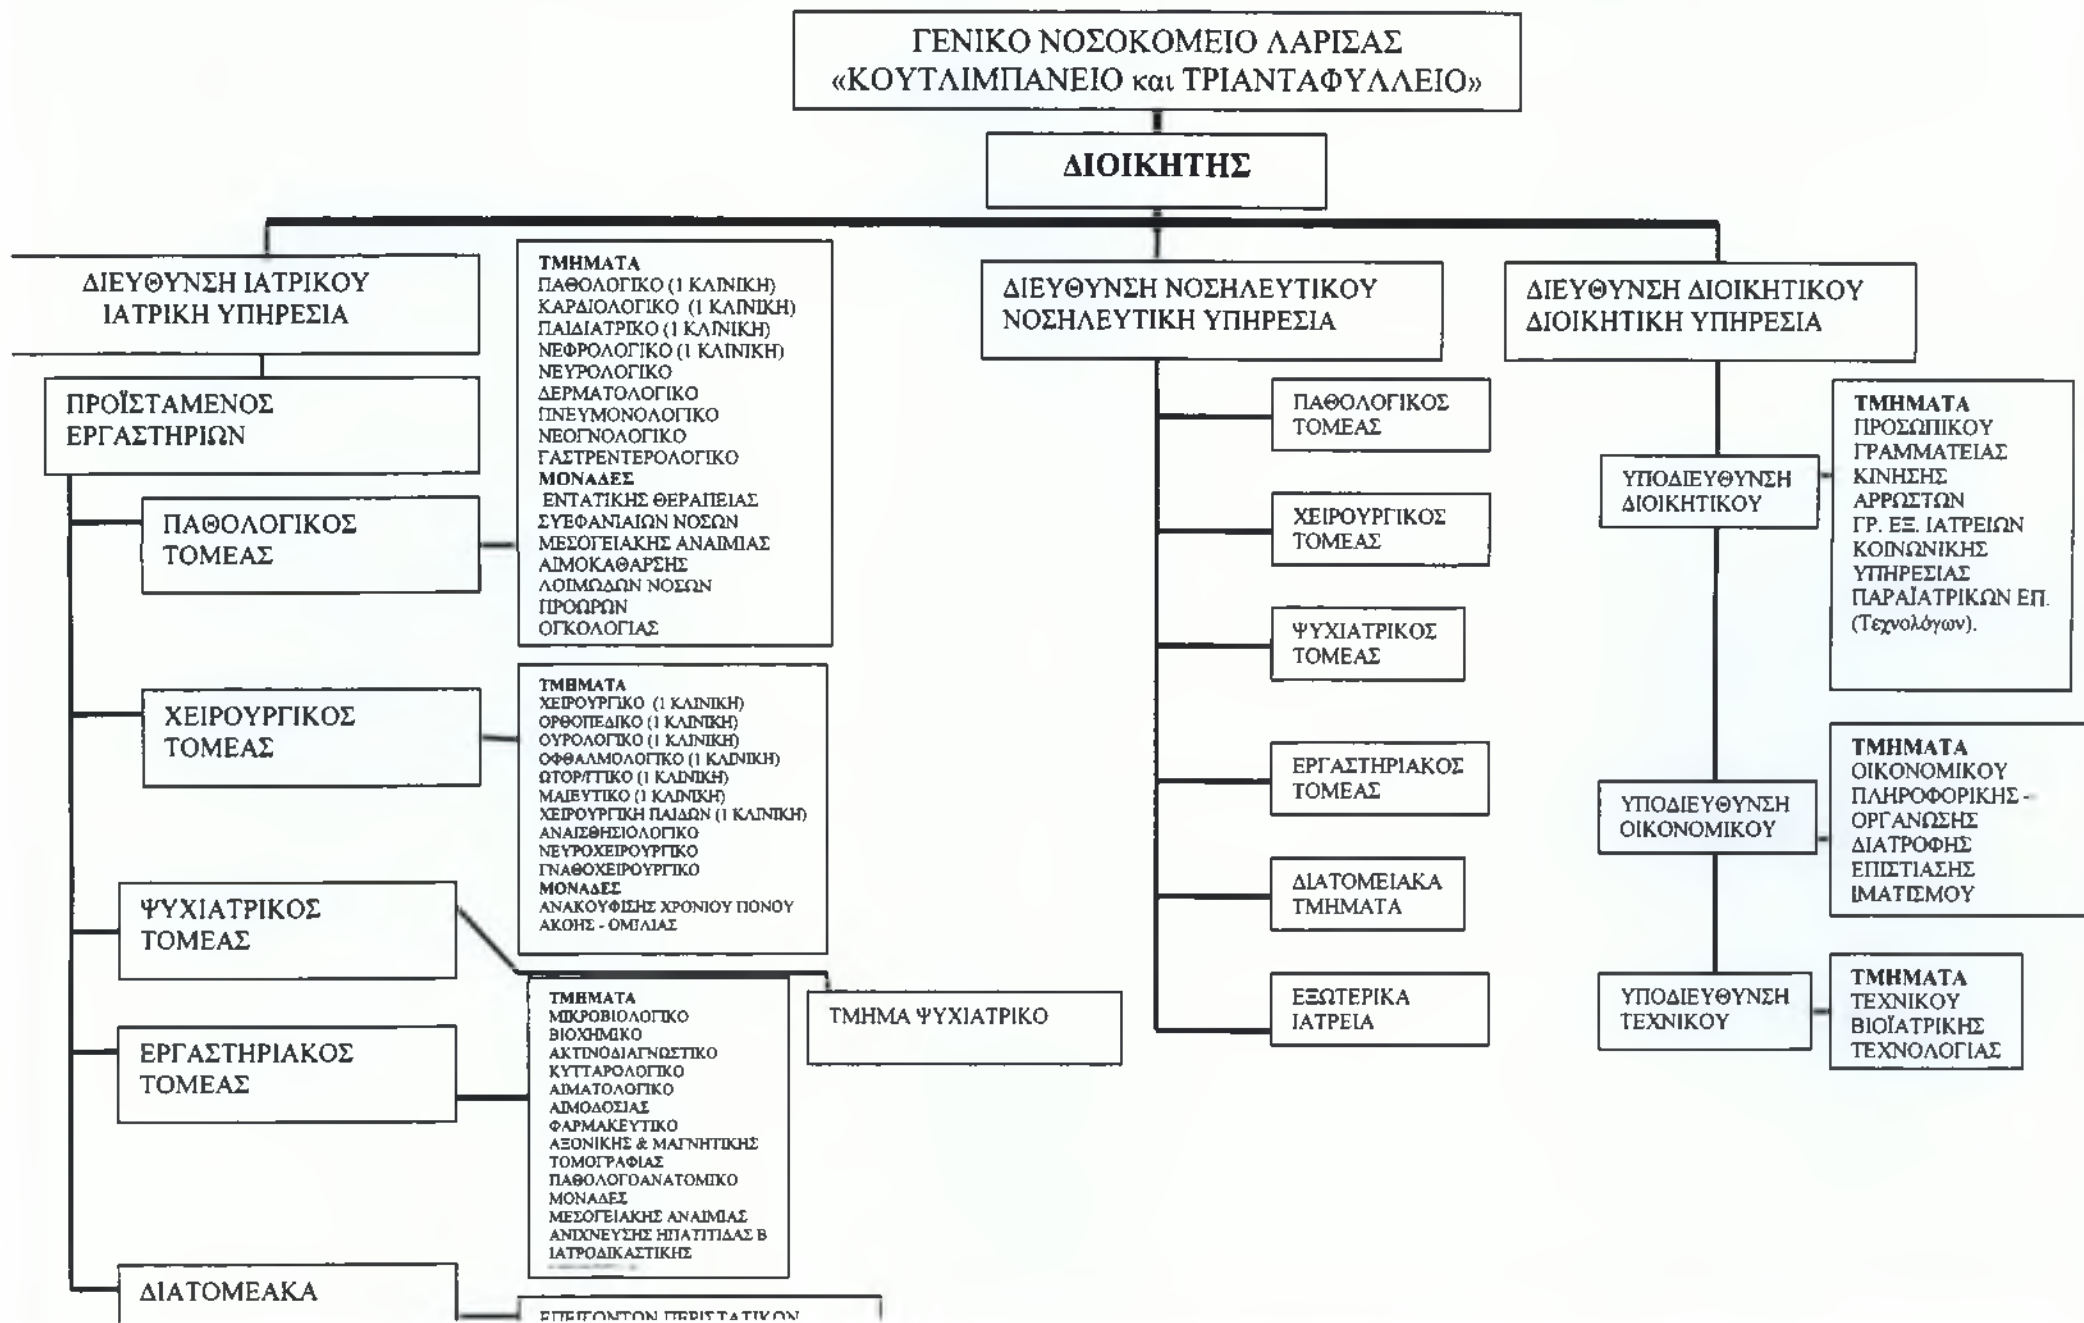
ΓΕΝΙΚΟ ΝΟΣΟΚΟΜΕΙΟ ΛΑΡΙΣΑΣ
«ΚΟΥΤΛΙΜΠΑΝΕΙΟ και ΤΡΙΑΝΤΑΦΥΛΛΕΙΟ»

ΔΙΟΙΚΗΤΗΣ

ΔΙΕΥΘΥΝΣΗ ΙΑΤΡΙΚΟΥ
ΙΑΤΡΙΚΗ ΥΠΗΡΕΣΙΑ

ΤΜΗΜΑΤΑ
ΠΑΘΟΛΟΓΙΚΟ (1 ΚΛΙΝΙΚΗ)
ΚΑΡΔΙΟΛΟΓΙΚΟ (1 ΚΛΙΝΙΚΗ)
ΠΑΙΔΙΑΤΡΙΚΟ (1 ΚΛΙΝΙΚΗ)
ΝΕΦΡΟΛΟΓΙΚΟ (1 ΚΛΙΝΙΚΗ)
ΝΕΥΡΟΛΟΓΙΚΟ
ΔΕΡΜΑΤΟΛΟΓΙΚΟ
ΠΝΕΥΜΟΝΟΛΟΓΙΚΟ
ΝΕΟΓΝΟΛΟΓΙΚΟ
ΓΑΣΤΡΕΝΤΕΡΟΛΟΓΙΚΟ
ΜΟΝΑΔΕΣ
ΕΝΤΑΤΙΚΗΣ ΘΕΡΑΠΕΙΑΣ
ΣΥΕΦΑΝΙΑΙΩΝ ΝΟΣΩΝ
ΜΕΣΟΓΕΙΑΚΗΣ ΑΝΑΙΜΙΑΣ
ΑΙΜΟΚΑΘΑΡΣΗΣ
ΛΟΙΜΩΔΩΝ ΝΟΣΩΝ
ΠΡΟΩΡΩΝ
ΟΓΚΟΛΟΓΙΑΣ

ΠΡΟΪΣΤΑΜΕΝΟΣ
ΕΡΓΑΣΤΗΡΙΩΝ

ΠΑΘΟΛΟΓΙΚΟΣ
ΤΟΜΕΑΣ

ΧΕΙΡΟΥΡΓΙΚΟΣ
ΤΟΜΕΑΣ

ΤΜΗΜΑΤΑ
ΧΕΙΡΟΥΡΓΙΚΟ (1 ΚΛΙΝΙΚΗ)
ΟΡΘΟΠΕΔΙΚΟ (1 ΚΛΙΝΙΚΗ)
ΟΥΡΟΛΟΓΙΚΟ (1 ΚΛΙΝΙΚΗ)
ΟΦΘΑΛΜΟΛΟΓΙΚΟ (1 ΚΛΙΝΙΚΗ)
ΩΤΟΡ/ΓΙΚΟ (1 ΚΛΙΝΙΚΗ)
ΜΑΙΕΥΤΙΚΟ (1 ΚΛΙΝΙΚΗ)
ΧΕΙΡΟΥΡΓΙΚΗ ΠΑΙΔΩΝ (1 ΚΛΙΝΙΚΗ)
ΑΝΑΙΣΘΗΣΙΟΛΟΓΙΚΟ
ΝΕΥΡΟΧΕΙΡΟΥΡΓΙΚΟ
ΓΝΑΘΟΧΕΙΡΟΥΡΓΙΚΟ
ΜΟΝΑΔΕΣ
ΑΝΑΚΟΥΦΙΣΗΣ ΧΡΟΝΙΟΥ ΠΟΝΟΥ
ΑΚΟΗΣ - ΟΜΙΛΙΑΣ

ΨΥΧΙΑΤΡΙΚΟΣ
ΤΟΜΕΑΣ

ΤΜΗΜΑ ΨΥΧΙΑΤΡΙΚΟ

ΕΡΓΑΣΤΗΡΙΑΚΟΣ
ΤΟΜΕΑΣ

ΤΜΗΜΑΤΑ
ΜΙΚΡΟΒΙΟΛΟΓΙΚΟ
ΒΙΟΧΗΜΙΚΟ
ΑΚΤΙΝΟΔΙΑΓΝΩΣΤΙΚΟ
ΚΥΤΤΑΡΟΛΟΓΙΚΟ
ΑΙΜΑΤΟΛΟΓΙΚΟ
ΑΙΜΟΔΟΣΙΑΣ
ΦΑΡΜΑΚΕΥΤΙΚΟ
ΑΞΟΝΙΚΗΣ & ΜΑΓΝΗΤΙΚΗΣ ΤΟΜΟΓΡΑΦΙΑΣ
ΠΑΘΟΛΟΓΟΑΝΑΤΟΜΙΚΟ
ΜΟΝΑΔΕΣ
ΜΕΣΟΓΕΙΑΚΗΣ ΑΝΑΙΜΙΑΣ
ΑΝΙΧΝΕΥΣΗΣ ΗΠΑΤΙΤΙΔΑΣ Β
ΙΑΤΡΟΔΙΚΑΣΤΙΚΗΣ
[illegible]

ΔΙΑΤΟΜΕΑΚΑ

ΕΠΕΙΓΟΝΤΩΝ ΠΕΡΙΣΤΑΤΙΚΩΝ

ΔΙΕΥΘΥΝΣΗ ΝΟΣΗΛΕΥΤΙΚΟΥ
ΝΟΣΗΛΕΥΤΙΚΗ ΥΠΗΡΕΣΙΑ

ΠΑΘΟΛΟΓΙΚΟΣ
ΤΟΜΕΑΣ

ΧΕΙΡΟΥΡΓΙΚΟΣ
ΤΟΜΕΑΣ

ΨΥΧΙΑΤΡΙΚΟΣ
ΤΟΜΕΑΣ

ΕΡΓΑΣΤΗΡΙΑΚΟΣ
ΤΟΜΕΑΣ

ΔΙΑΤΟΜΕΙΑΚΑ
ΤΜΗΜΑΤΑ

ΕΞΩΤΕΡΙΚΑ
ΙΑΤΡΕΙΑ

ΔΙΕΥΘΥΝΣΗ ΔΙΟΙΚΗΤΙΚΟΥ
ΔΙΟΙΚΗΤΙΚΗ ΥΠΗΡΕΣΙΑ

ΥΠΟΔΙΕΥΘΥΝΣΗ
ΔΙΟΙΚΗΤΙΚΟΥ

ΤΜΗΜΑΤΑ
ΠΡΟΣΩΠΙΚΟΥ
ΓΡΑΜΜΑΤΕΙΑΣ
ΚΙΝΗΣΗΣ
ΑΡΡΩΣΤΩΝ
ΓΡ. ΕΞ. ΙΑΤΡΕΙΩΝ
ΚΟΙΝΩΝΙΚΗΣ
ΥΠΗΡΕΣΙΑΣ
ΠΑΡΑΪΑΤΡΙΚΩΝ ΕΠ.
(Τεχνολόγων).

ΥΠΟΔΙΕΥΘΥΝΣΗ
ΟΙΚΟΝΟΜΙΚΟΥ

ΤΜΗΜΑΤΑ
ΟΙΚΟΝΟΜΙΚΟΥ
ΠΛΗΡΟΦΟΡΙΚΗΣ -
ΟΡΓΑΝΩΣΗΣ
ΔΙΑΤΡΟΦΗΣ
ΕΠΙΣΤΙΑΣΗΣ
ΙΜΑΤΙΣΜΟΥ

ΥΠΟΔΙΕΥΘΥΝΣΗ
ΤΕΧΝΙΚΟΥ

ΤΜΗΜΑΤΑ
ΤΕΧΝΙΚΟΥ
ΒΙΟΪΑΤΡΙΚΗΣ
ΤΕΧΝΟΛΟΓΙΑΣ